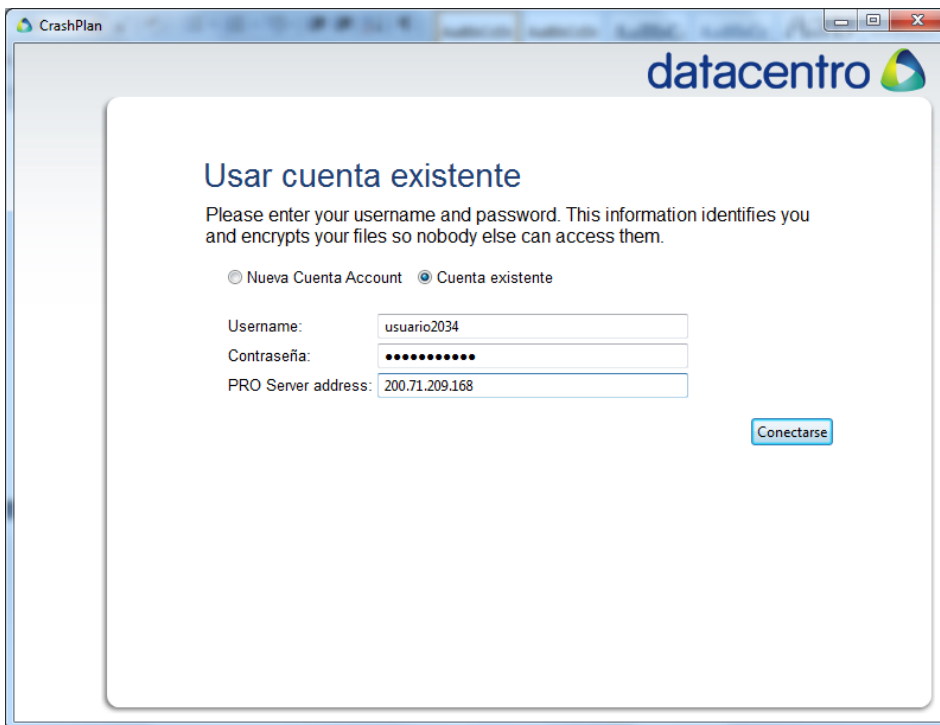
CrashPlan

datacentro

Usar cuenta existente

Please enter your username and password. This information identifies you and encrypts your files so nobody else can access them.

Nueva Cuenta Account   Cuenta existente

Username: usuario2034
Contraseña: •••••••••••
PRO Server address: 200.71.209.168

Conectarse